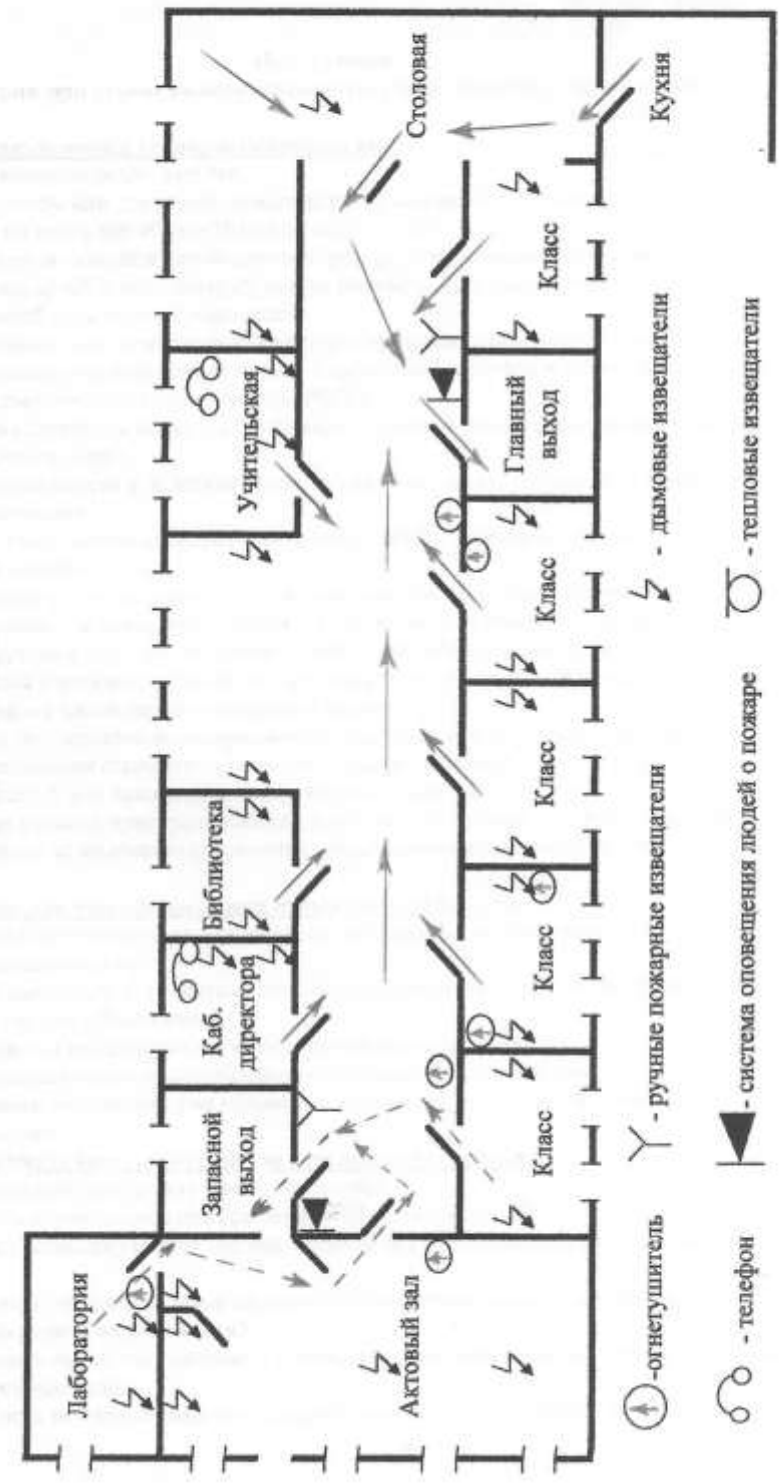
Столовая

Кухня

Класс

Учительская

Главный выход

Класс

Класс

Библиотека

Каб. директора

Класс

Запасной выход

Класс

Лаборатория

Актовый зал

- дымовые извещатели

- тепловые извещатели

- ручные пожарные извещатели

- система оповещения людей о пожаре

-огнетушитель

- телефон